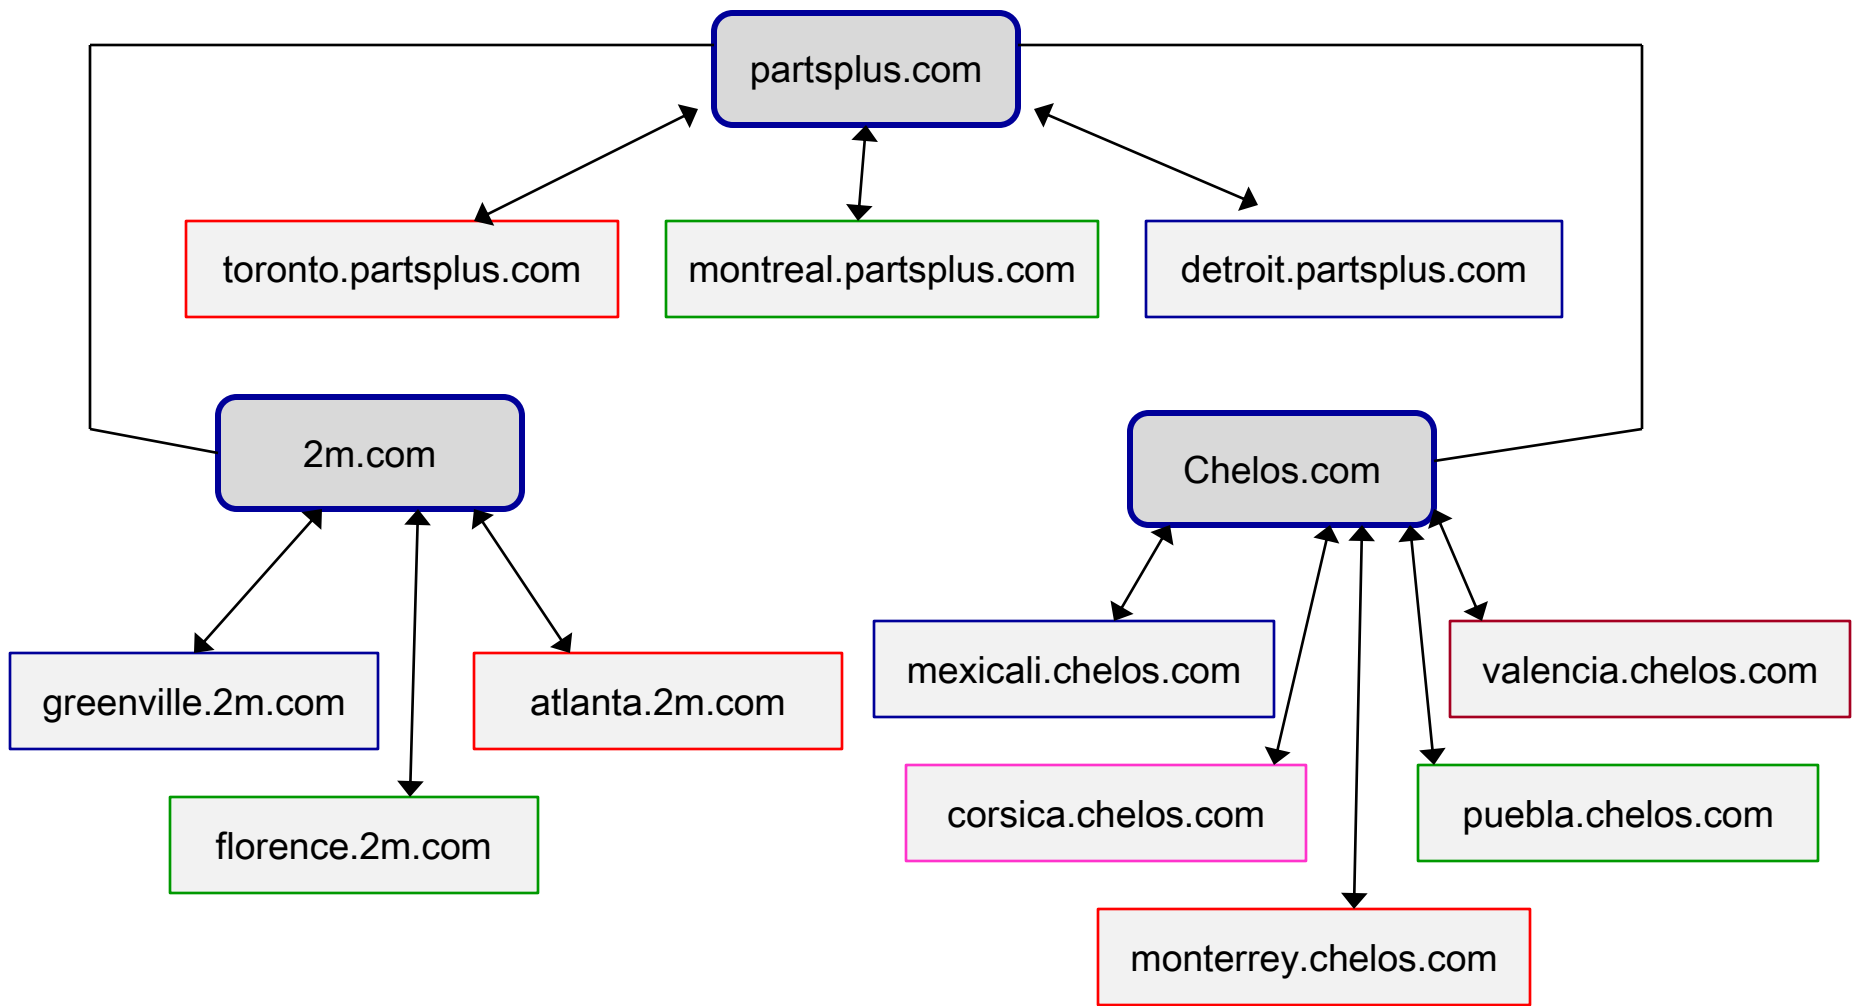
partsplus.com

toronto.partsplus.com

montreal.partsplus.com

detroit.partsplus.com

2m.com

Chelos.com

greenville.2m.com

atlanta.2m.com

florence.2m.com

mexicali.chelos.com

valencia.chelos.com

corsica.chelos.com

puebla.chelos.com

monterrey.chelos.com